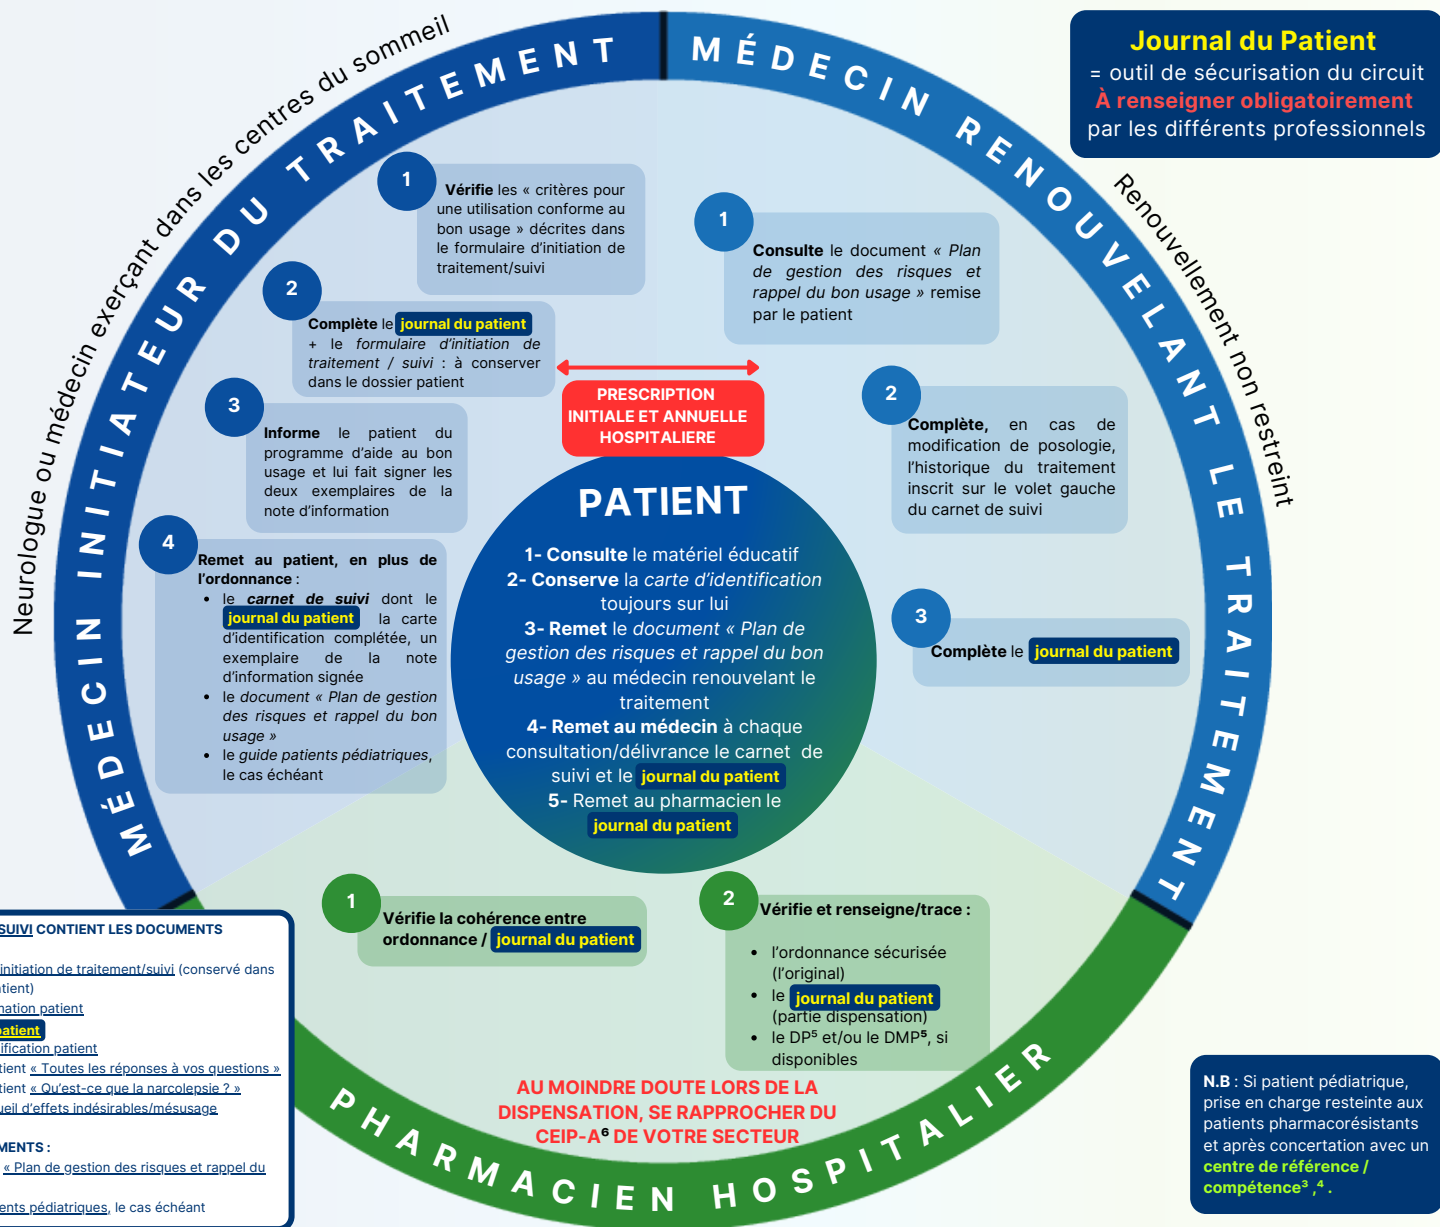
Journal du Patient
= outil de sécurisation du circuit
À renseigner obligatoirement
par les différents professionnels

Neurologue ou médecin exerçant dans les centres du sommeil

MÉDECIN INITIATEUR DU TRAITEMENT

MÉDECIN RENOUVELANT LE TRAITEMENT

Renouvellement non restreint

1 Vérifie les « critères pour une utilisation conforme au bon usage » décrites dans le formulaire d'initiation de traitement/suivi

2 Complète le journal du patient + le formulaire d'initiation de traitement / suivi : à conserver dans le dossier patient

3 Informe le patient du programme d'aide au bon usage et lui fait signer les deux exemplaires de la note d'information

4 Remet au patient, en plus de l'ordonnance :
• le carnet de suivi dont le journal du patient la carte d'identification complétée, un exemplaire de la note d'information signée
• le document « Plan de gestion des risques et rappel du bon usage »
• le guide patients pédiatriques, le cas échéant

PRESCRIPTION INITIALE ET ANNUELLE HOSPITALIERE

1 Consulte le document « Plan de gestion des risques et rappel du bon usage » remise par le patient

2 Complète, en cas de modification de posologie, l'historique du traitement inscrit sur le volet gauche du carnet de suivi

3 Complète le journal du patient

PATIENT
1- Consulte le matériel éducatif
2- Conserve la carte d'identification toujours sur lui
3- Remet le document « Plan de gestion des risques et rappel du bon usage » au médecin renouvelant le traitement
4- Remet au médecin à chaque consultation/délivrance le carnet de suivi et le journal du patient
5- Remet au pharmacien le journal du patient

SUIVI CONTIENT LES DOCUMENTS
initiation de traitement/suivi (conservé dans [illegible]tient)
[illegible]nation patient
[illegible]atient
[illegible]ification patient
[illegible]tient « Toutes les réponses à vos questions »
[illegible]tient « Qu'est-ce que la narcolepsie ? »
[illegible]ueil d'effets indésirables/mésusage
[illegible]MENTS :
« Plan de gestion des risques et rappel du
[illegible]ents pédiatriques, le cas échéant

1 Vérifie la cohérence entre ordonnance / journal du patient

2 Vérifie et renseigne/trace :
• l'ordonnance sécurisée (l'original)
• le journal du patient (partie dispensation)
• le DP$^5$ et/ou le DMP$^5$, si disponibles

AU MOINDRE DOUTE LORS DE LA DISPENSATION, SE RAPPROCHER DU CEIP-A$^6$ DE VOTRE SECTEUR

PHARMACIEN HOSPITALIER

N.B : Si patient pédiatrique, prise en charge resteinte aux patients pharmacorésistants et après concertation avec un centre de référence / compétence$^3$,$^4$.